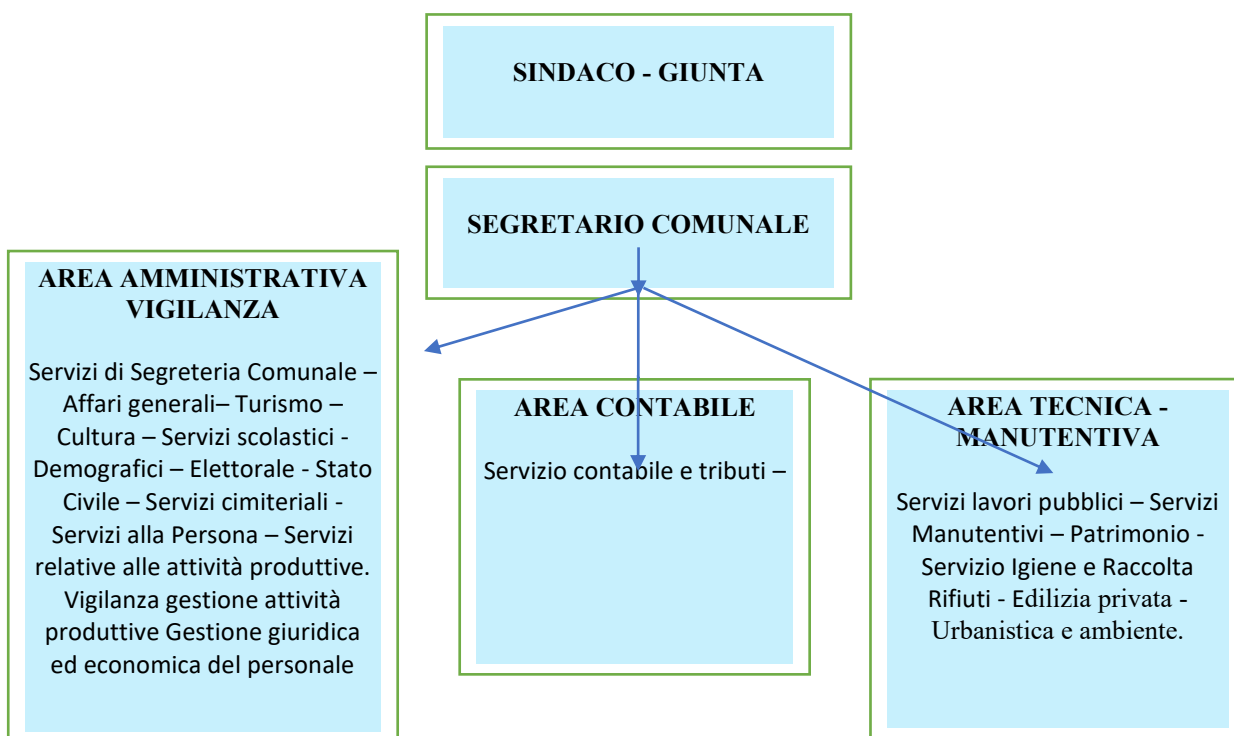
SINDACO - GIUNTA

SEGRETARIO COMUNALE

AREA AMMINISTRATIVA VIGILANZA

Servizi di Segreteria Comunale – Affari generali– Turismo – Cultura – Servizi scolastici - Demografici – Elettorale - Stato Civile – Servizi cimiteriali - Servizi alla Persona – Servizi relative alle attività produttive. Vigilanza gestione attività produttive Gestione giuridica ed economica del personale

AREA CONTABILE

Servizio contabile e tributi –

AREA TECNICA - MANUTENTIVA

Servizi lavori pubblici – Servizi Manutentivi – Patrimonio - Servizio Igiene e Raccolta Rifiuti - Edilizia privata - Urbanistica e ambiente.